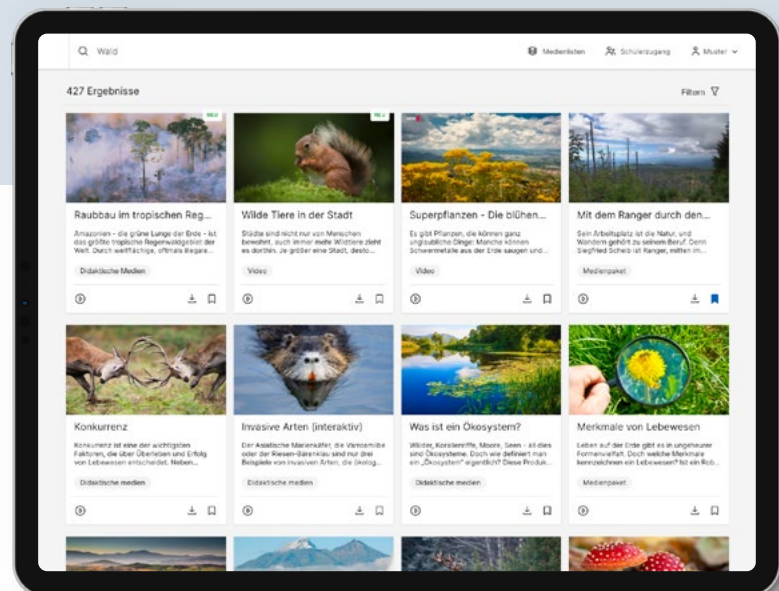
Wald

Medienlisten Schülerzugang Muster

427 Ergebnisse

Filtern

NEU

Raubbau im tropischen Reg...

Amazonien - die grüne Lunge der Erde - ist das größte tropische Regenwaldgebiet der Welt. Durch weitflächige, oftmals illegale...

Didaktische Medien

NEU

Wilde Tiere in der Stadt

Städte sind nicht nur von Menschen bewohnt, auch immer mehr Wildtiere zieht es dorthin. Je größer eine Stadt, desto...

Video

Superpflanzen - Die blühen...

Es gibt Pflanzen, die können ganz unglaubliche Dinge: Manche können Schwermetalle aus der Erde saugen und...

Video

Mit dem Ranger durch den...

Sein Arbeitsplatz ist die Natur, und Wandern gehört zu seinem Beruf. Denn Siegfried Scheib ist Ranger, mitten im...

Medienpaket

Konkurrenz

Konkurrenz ist eine der wichtigsten Faktoren, die über Überleben und Erfolg von Lebewesen entscheidet. Neben...

Didaktische medien

Invasive Arten (interaktiv)

Der Asiatische Marienkäfer, die Varroamilbe oder der Riesen-Bärenklau sind nur drei Beispiele von invasiven Arten, die ökolog...

Didaktische medien

Was ist ein Ökosystem?

Wälder, Korallenriffe, Moore, Seen - all dies sind Ökosysteme. Doch wie definiert man ein „Ökosystem" eigentlich? Diese Produk...

Didaktische medien

Merkmale von Lebewesen

Leben auf der Erde gibt es in ungeheurer Formenvielfalt. Doch welche Merkmale kennzeichnen ein Lebewesen? Ist ein Rob...

Medienpaket